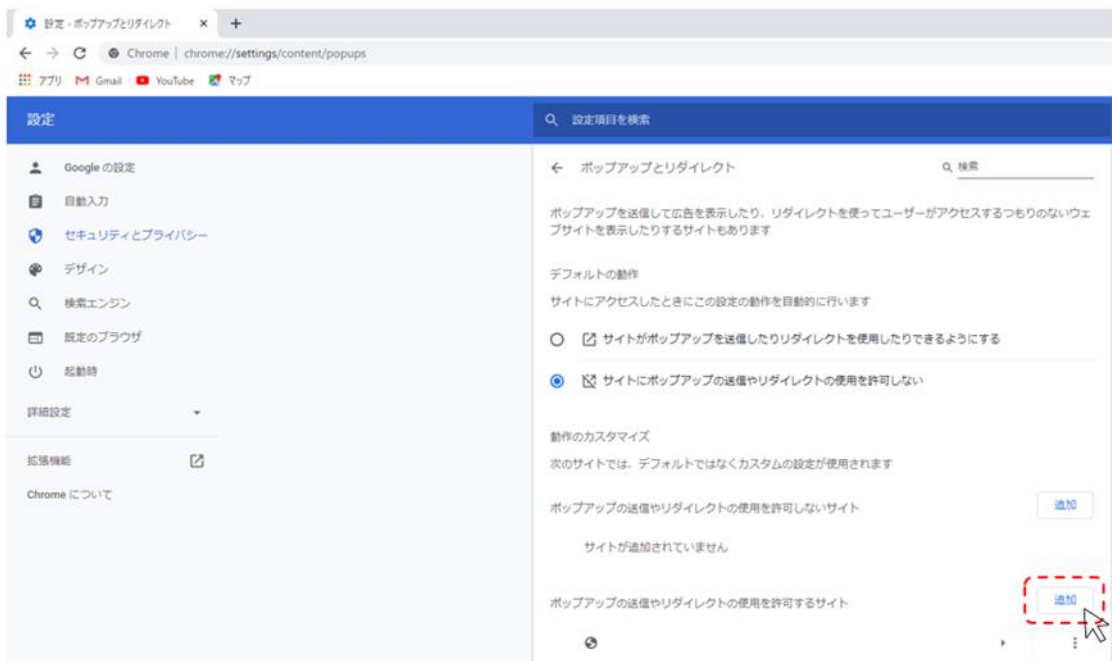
設定 - ポップアップとリダイレクト ×
+
Chrome | chrome://settings/content/popups
アプリ Gmail YouTube マップ

設定
設定項目を検索

Google の設定
自動入力
セキュリティとプライバシー
デザイン
検索エンジン
既定のブラウザ
起動時
詳細設定
拡張機能
Chrome について

← ポップアップとリダイレクト
検索

ポップアップを送信して広告を表示したり、リダイレクトを使ってユーザーがアクセスするつもりのないウェブサイトを表示したりするサイトもあります

デフォルトの動作
サイトにアクセスしたときにこの設定の動作を自動的に行います

サイトがポップアップを送信したりリダイレクトを使用したりできるようにする
サイトにポップアップの送信やリダイレクトの使用を許可しない

動作のカスタマイズ
次のサイトでは、デフォルトではなくカスタムの設定が使用されます

ポップアップの送信やリダイレクトの使用を許可しないサイト
追加
サイトが追加されていません

ポップアップの送信やリダイレクトの使用を許可するサイト
追加